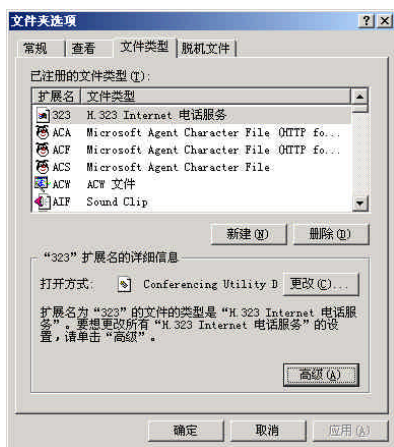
文件夹选项

?
X

常规
查看
文件类型
脱机文件

已注册的文件类型(T):

| 扩展名 | 文件类型 |
|---|---|
| 323 | H.323 Internet 电话服务 |
| ACA | Microsoft Agent Character File (HTTP fo... |
| ACF | Microsoft Agent Character File (HTTP fo... |
| ACS | Microsoft Agent Character File |
| ACW | ACW 文件 |
| AIF | Sound Clip |

新建(N)
删除(D)

"323" 扩展名的详细信息

打开方式: Conferencing Utility D
更改(C)...

扩展名为 "323" 的文件的类型是 "H.323 Internet 电话服务"。要想更改所有 "H.323 Internet 电话服务" 的设置，请单击 "高级"。

高级(A)

确定
取消
应用(A)